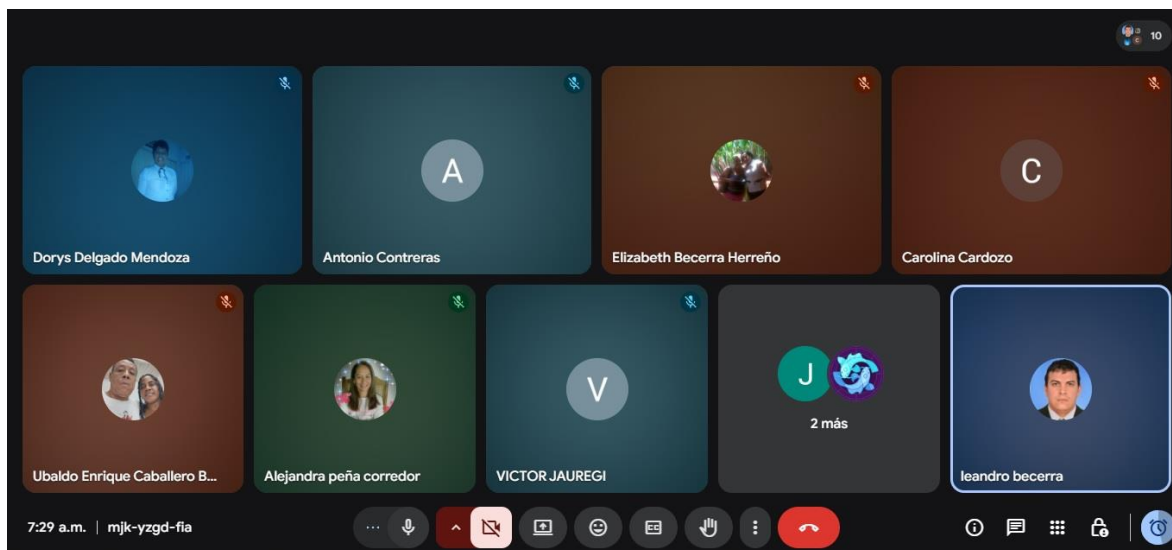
10

Dorys Delgado Mendoza

A

Antonio Contreras

Elizabeth Becerra Herreño

C

Carolina Cardozo

Ubaldo Enrique Caballero B...

Alejandra peña corredor

V

VICTOR JAUREGI

J

2 más

leandro becerra

7:29 a.m. | mjk-yzgd-fia